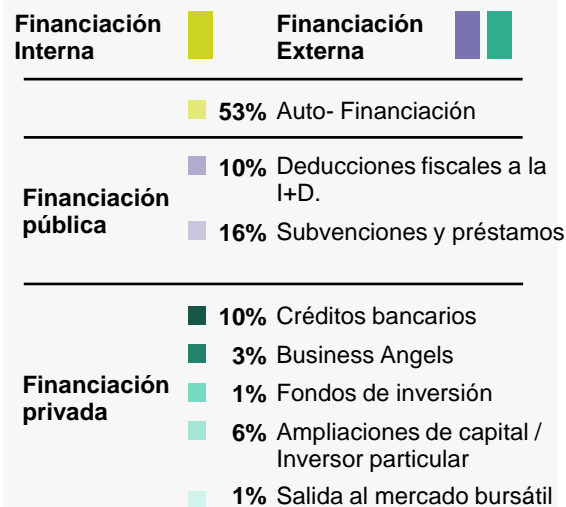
Financiación Interna

Financiación Externa

53% Auto- Financiación

Financiación pública

10% Deducciones fiscales a la I+D.

16% Subvenciones y préstamos

Financiación privada

10% Créditos bancarios

3% Business Angels

1% Fondos de inversión

6% Ampliaciones de capital / Inversor particular

1% Salida al mercado bursátil